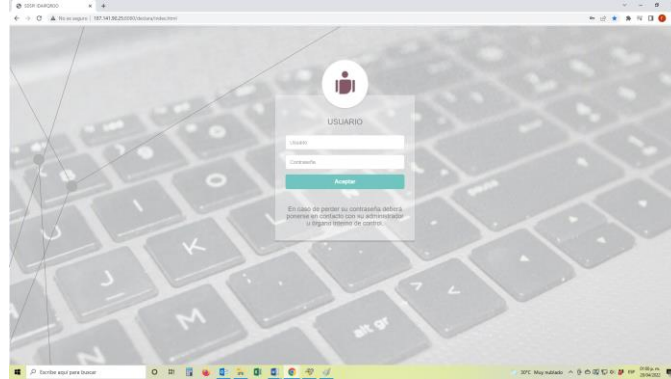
SDP-SIARORIO × +

No es seguro | 157.141.88.25:0393/lectura/index.html

USUARIO

Usuario

Contraseña

Aceptar

En caso de perder su contraseña deberá ponerse en contacto con su administrador u órgano interno de control.

Escribe aquí para buscar

30°C Muy nublado ESP 03:56 p. m. 28/04/2022